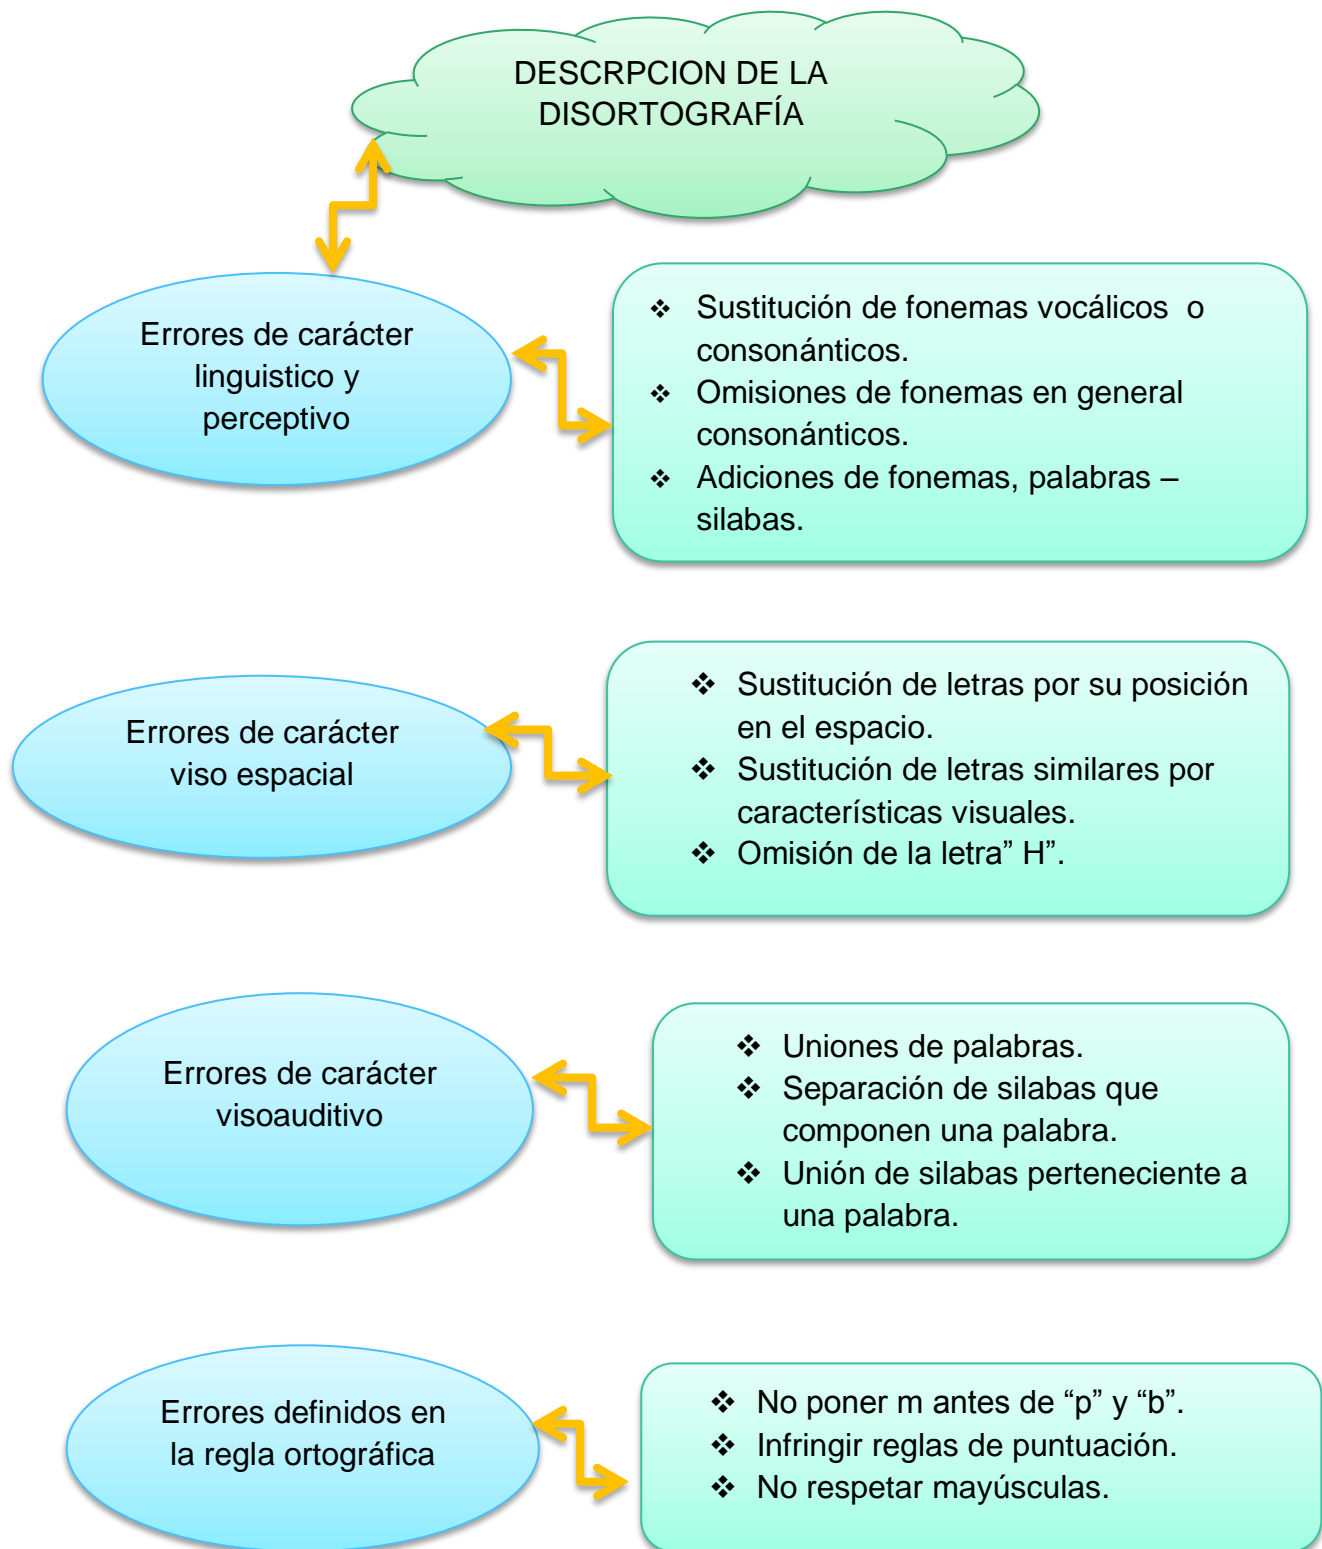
DESCRPCION DE LA DISORTOGRAFÍA

Errores de carácter linguistico y perceptivo

❖ Sustitución de fonemas vocálicos o consonánticos.
❖ Omisiones de fonemas en general consonánticos.
❖ Adiciones de fonemas, palabras – silabas.

Errores de carácter viso espacial

❖ Sustitución de letras por su posición en el espacio.
❖ Sustitución de letras similares por características visuales.
❖ Omisión de la letra” H”.

Errores de carácter visoauditivo

❖ Uniones de palabras.
❖ Separación de silabas que componen una palabra.
❖ Unión de silabas perteneciente a una palabra.

Errores definidos en la regla ortográfica

❖ No poner m antes de “p” y “b”.
❖ Infringir reglas de puntuación.
❖ No respetar mayúsculas.